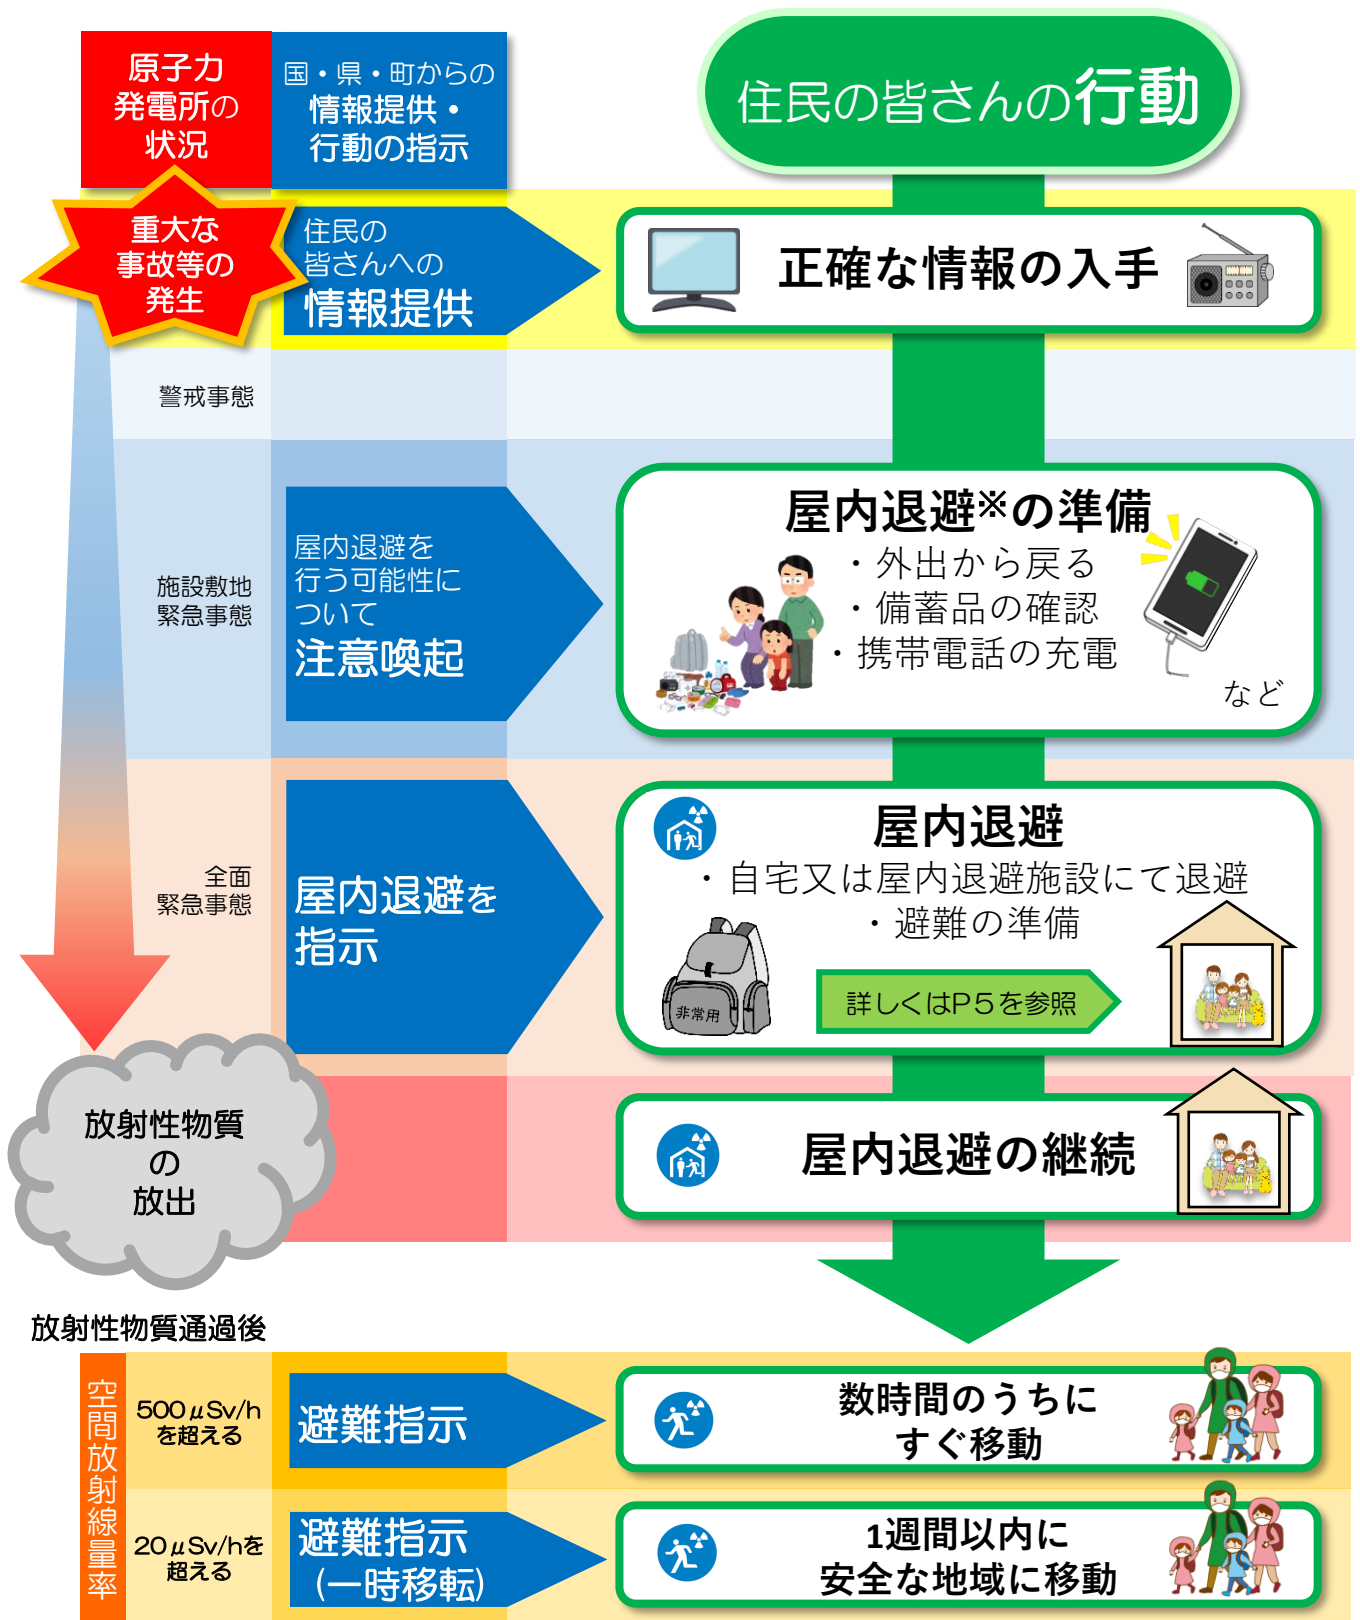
原子力発電所の状況

国・県・町からの情報提供・行動の指示

住民の皆さんの行動

重大な事故等の発生

住民の皆さんへの情報提供

正確な情報の入手

警戒事態

施設敷地緊急事態

屋内退避を行う可能性について注意喚起

屋内退避※の準備
・外出から戻る
・備蓄品の確認
・携帯電話の充電
など

全面緊急事態

屋内退避を指示

屋内退避
・自宅又は屋内退避施設にて退避
・避難の準備
非常用
詳しくはP5を参照

放射性物質の放出

屋内退避の継続

放射性物質通過後

空間放射線量率

500μSv/hを超える

避難指示

数時間のうちにすぐ移動

20μSv/hを超える

避難指示（一時移転）

1週間以内に安全な地域に移動